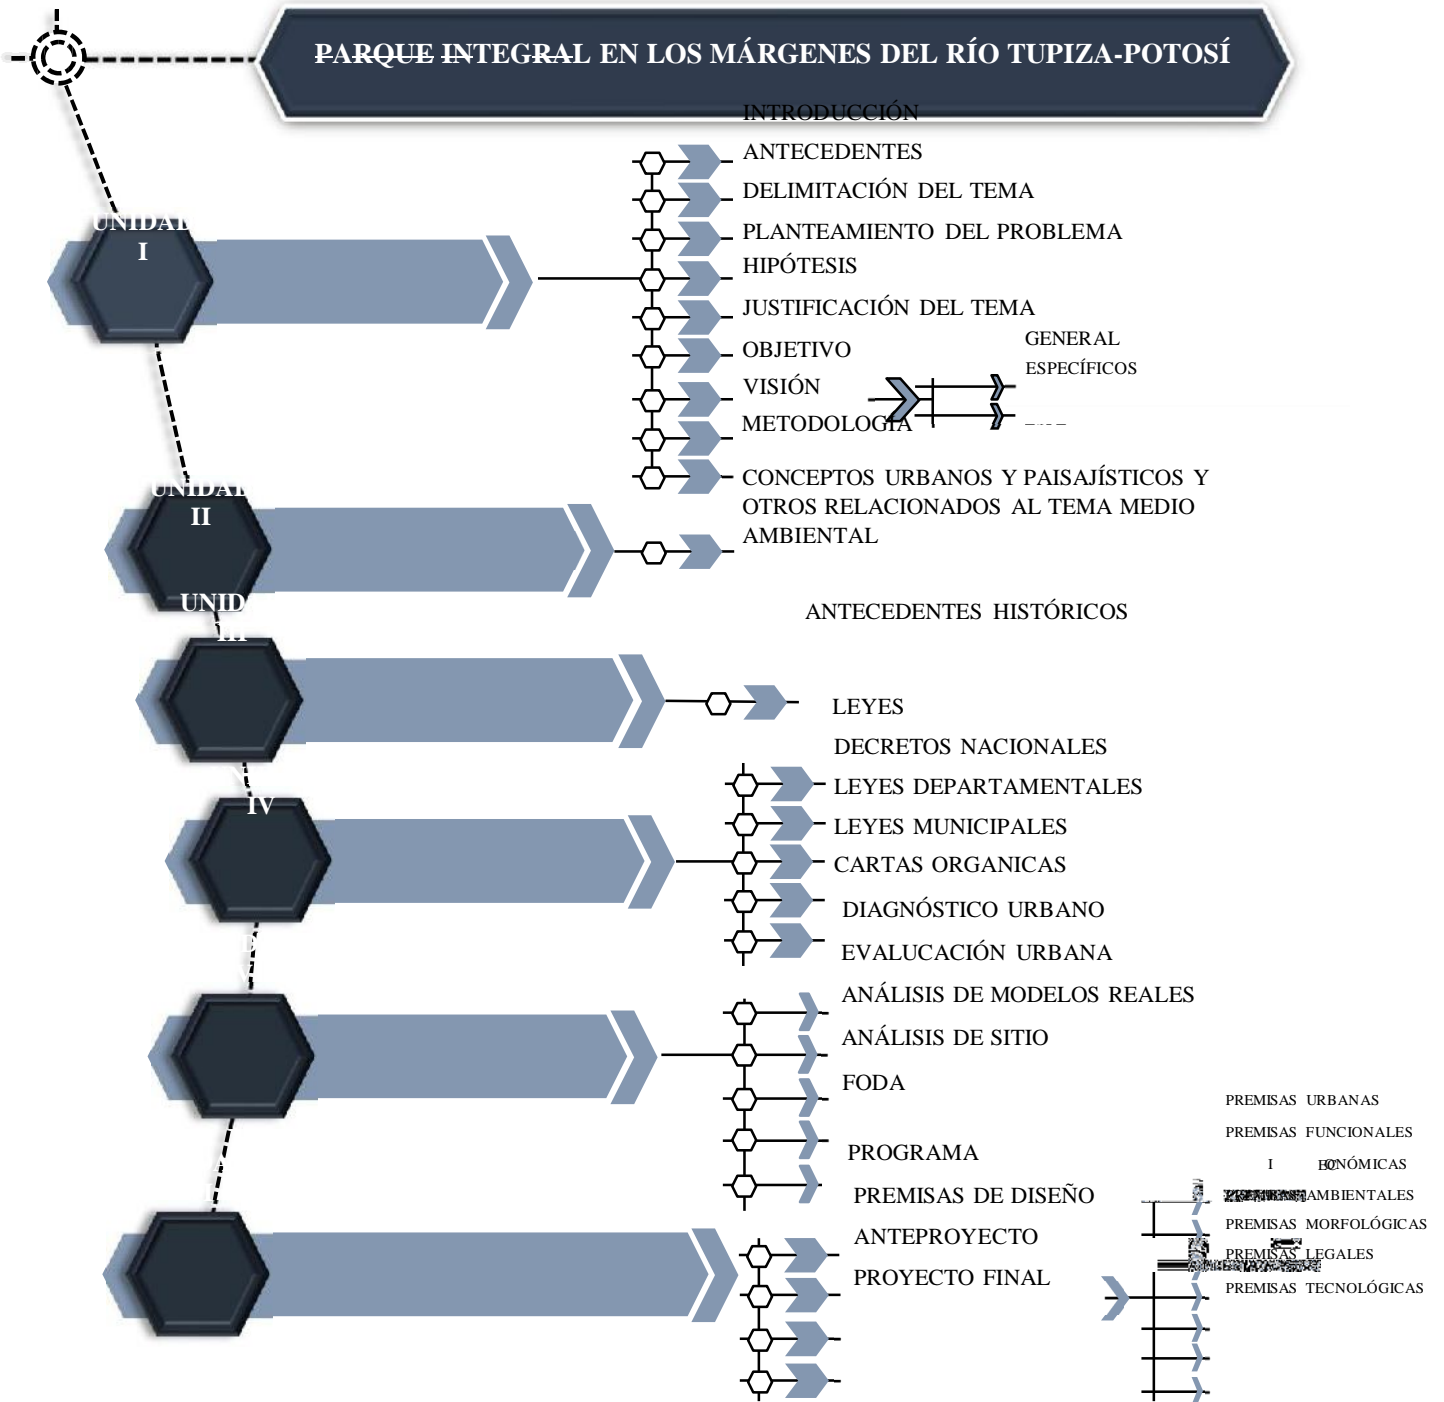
PARQUE INTEGRAL EN LOS MÁRGENES DEL RÍO TUPIZA-POTOSÍ

UNIDAD I

INTRODUCCIÓN
ANTECEDENTES
DELIMITACIÓN DEL TEMA
PLANTEAMIENTO DEL PROBLEMA
HIPÓTESIS
JUSTIFICACIÓN DEL TEMA
OBJETIVO
GENERAL
ESPECÍFICOS
VISIÓN
METODOLOGÍA

UNIDAD II

CONCEPTOS URBANOS Y PAISAJÍSTICOS Y OTROS RELACIONADOS AL TEMA MEDIO AMBIENTAL

UNID III

ANTECEDENTES HISTÓRICOS

LEYES
DECRETOS NACIONALES
LEYES DEPARTAMENTALES
LEYES MUNICIPALES
CARTAS ORGANICAS

IV

DIAGNÓSTICO URBANO
EVALUCACIÓN URBANA
ANÁLISIS DE MODELOS REALES
ANÁLISIS DE SITIO
FODA

PROGRAMA
PREMISAS DE DISEÑO
ANTEPROYECTO
PROYECTO FINAL

PREMISAS URBANAS
PREMISAS FUNCIONALES
ECONÓMICAS
AMBIENTALES
PREMISAS MORFOLÓGICAS
PREMISAS LEGALES
PREMISAS TECNOLÓGICAS